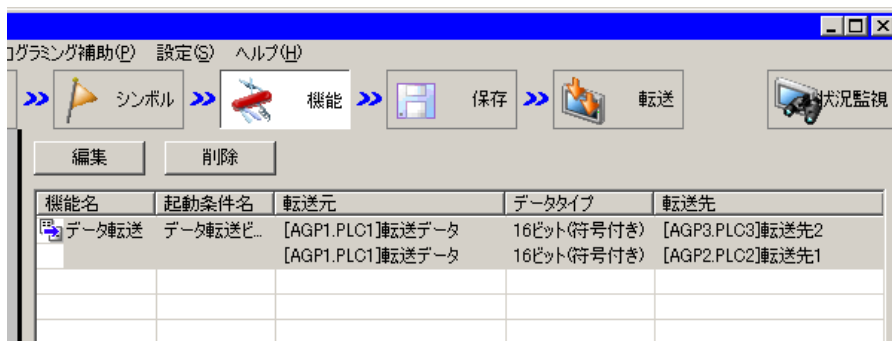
ログラミング補助(P) 設定(S) ヘルプ(H)

シンボル 機能 保存 転送 状況監視

編集 削除

| 機能名 | 起動条件名 | 転送元 | データタイプ | 転送先 |
|---|---|---|---|---|
| データ転送 | データ転送ビ... | [AGP1.PLC1]転送データ | 16ビット(符号付き) | [AGP3.PLC3]転送先2 |
| | | [AGP1.PLC1]転送データ | 16ビット(符号付き) | [AGP2.PLC2]転送先1 |